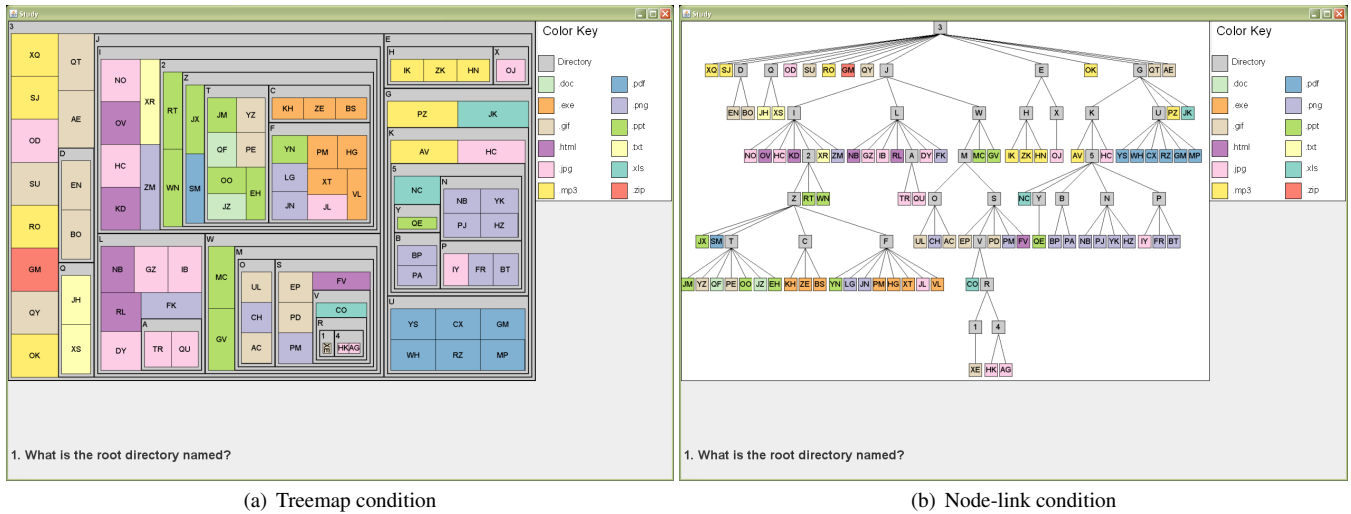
Study

Color Key

Directory
.doc
.exe
.gif
.html
.jpg
.mp3
.pdf
.png
.ppt
.txt
.xls
.zip

3 XQ SJ OD SU RO GM QY OK QT AE D EN BO Q JH XS J I NO OV HC KD XR ZM 2 RT WN Z JX SM T JM YZ QF PE OO EH JZ C KH ZE BS F YN PM HG LG XT JN JL VL L NB GZ IB RL FK DY A TR QU W MC GV M O UL CH AC S EP FV PD V CO PM R 1 XE 4 HK AG E H IK ZK HN X OJ G PZ JK K AV HC 5 NC Y OE B BP PA N NB YK PJ HZ P IY FR BT U YS CX GM WH RZ MP

1. What is the root directory named?

(a) Treemap condition

Study

Color Key

Directory
.doc
.exe
.gif
.html
.jpg
.mp3
.pdf
.png
.ppt
.txt
.xls
.zip

3 XQ SJ D Q OD SU RO GM QY J E OK G QT AE EN BO JH XS I L W H X K U PZ JK NO OV HC KD 2 XR ZM NB GZ IB RL A DY FK M MC GV IK ZK HN OJ AV 5 HC YS WH CX RZ GM MP Z RT WN TR QU O S NC Y B N P JX SM T C F UL CH AC EP V PD PM FV OE BP PA NB PJ YK HZ IY FR BT JM YZ QF PE OO JZ EH KH ZE BS YN LG JN PM HG XT JL VL CO R 1 4 XE HK AG

1. What is the root directory named?

(b) Node-link condition